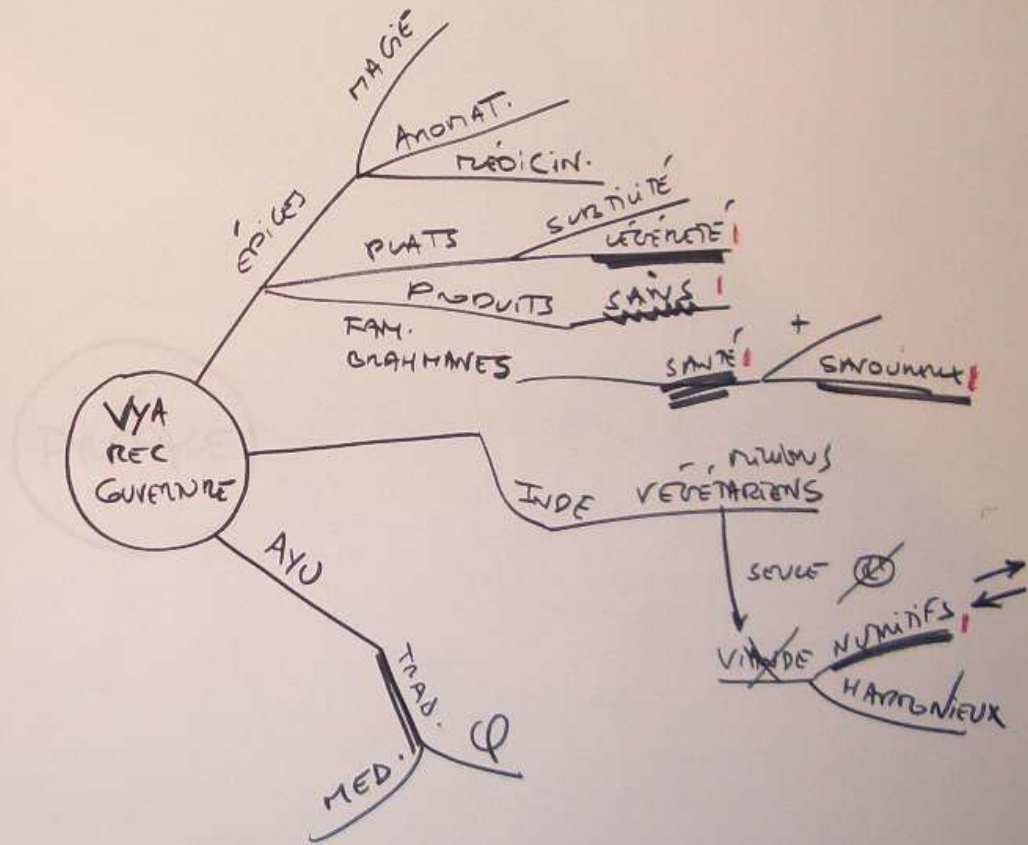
VYA
REC
GUVERNRE

ÉPICES
MAGIE
AROMAT.
MÉDICIN.
PLATS
SUBTILITÉ
LÉGÈRETÉ !
PRODUITS
SAINS !
FAM.
BRAHMANES
SANTÉ !
+
SAVOUREUX !

INDE
MILLIONS
VÉGÉTARIENS
SEULE ⊗
VIANDE
NUTRITIFS !
HARMONIEUX

AYU
TRAD.
φ
MED.